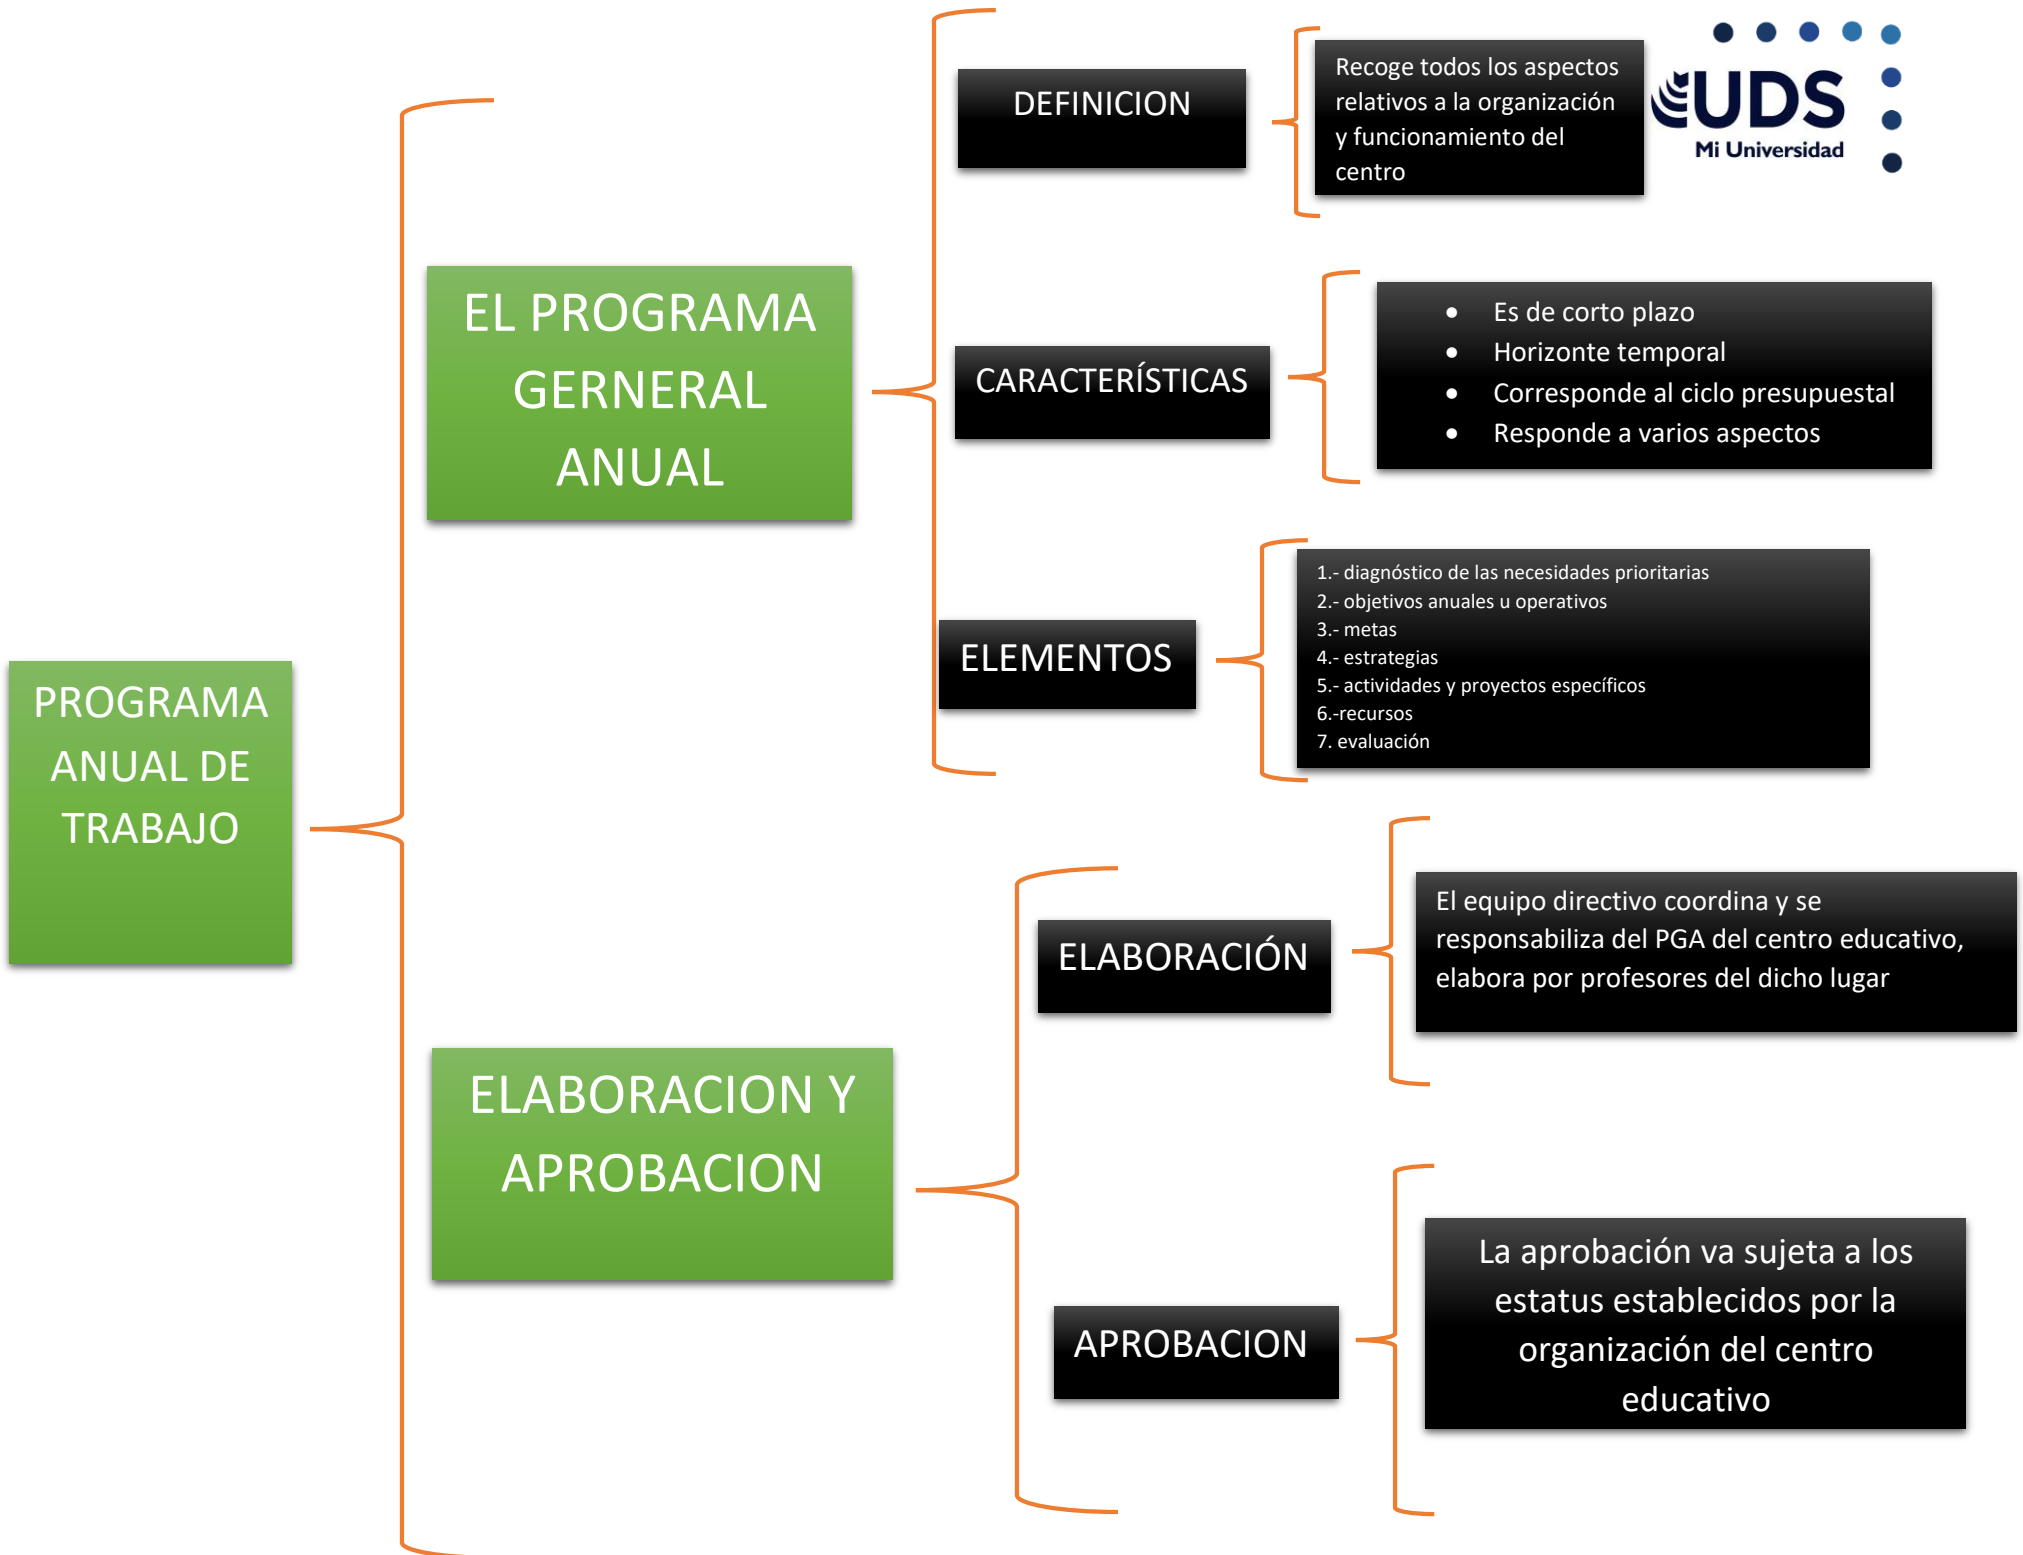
UDS
Mi Universidad

PROGRAMA ANUAL DE TRABAJO

EL PROGRAMA GERNERAL ANUAL

DEFINICION

Recoge todos los aspectos relativos a la organización y funcionamiento del centro

CARACTERÍSTICAS

- Es de corto plazo
- Horizonte temporal
- Corresponde al ciclo presupuestal
- Responde a varios aspectos

ELEMENTOS

1.- diagnóstico de las necesidades prioritarias
2.- objetivos anuales u operativos
3.- metas
4.- estrategias
5.- actividades y proyectos específicos
6.-recursos
7. evaluación

ELABORACION Y APROBACION

ELABORACIÓN

El equipo directivo coordina y se responsabiliza del PGA del centro educativo, elabora por profesores del dicho lugar

APROBACION

La aprobación va sujeta a los estatus establecidos por la organización del centro educativo